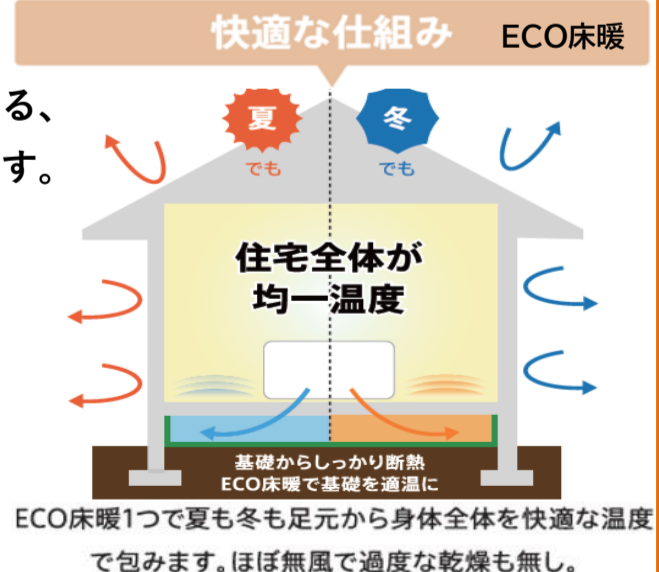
快適な仕組み

ECO床暖

る、
す。

夏
でも

冬
でも

住宅全体が
均一温度

基礎からしっかり断熱
ECO床暖で基礎を適温に

ECO床暖1つで夏も冬も足元から身体全体を快適な温度で包みます。ほぼ無風で過度な乾燥も無し。